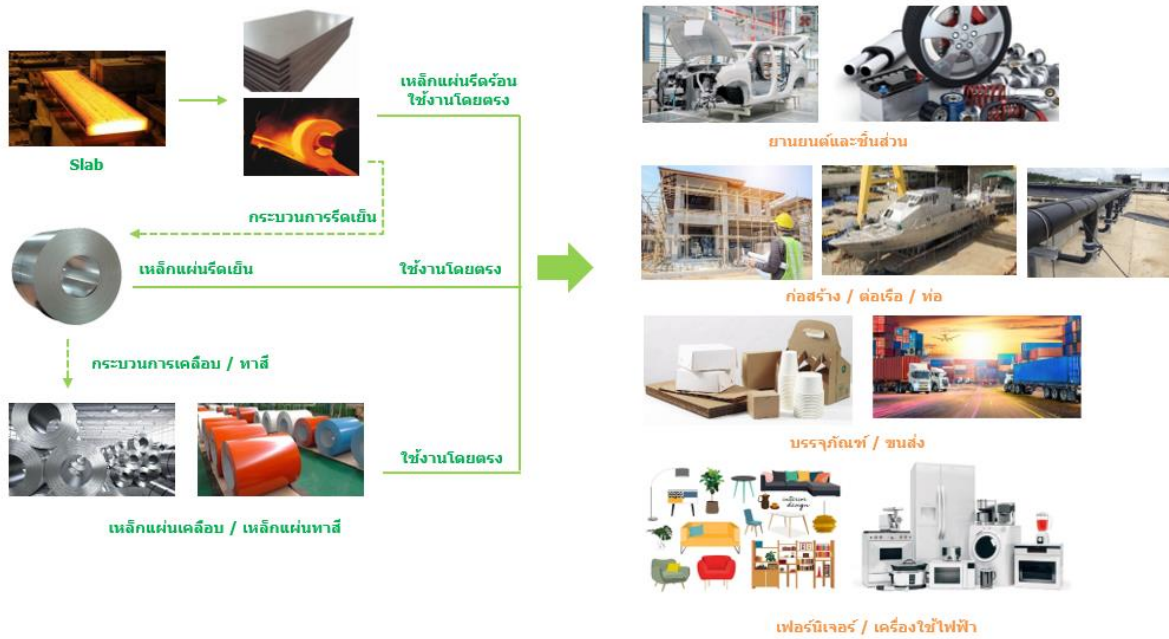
Slab

เหล็กแผ่นรีดร้อน
ใช้งานโดยตรง

กระบวนการรีดเย็น

เหล็กแผ่นรีดเย็น

ใช้งานโดยตรง

กระบวนการเคลือบ / ทาสี

ใช้งานโดยตรง

เหล็กแผ่นเคลือบ / เหล็กแผ่นทาสี

ยานยนต์และชิ้นส่วน

ก่อสร้าง / ต่อเรือ / ท่อ

บรรจุภัณฑ์ / ขนส่ง

เฟอร์นิเจอร์ / เครื่องใช้ไฟฟ้า